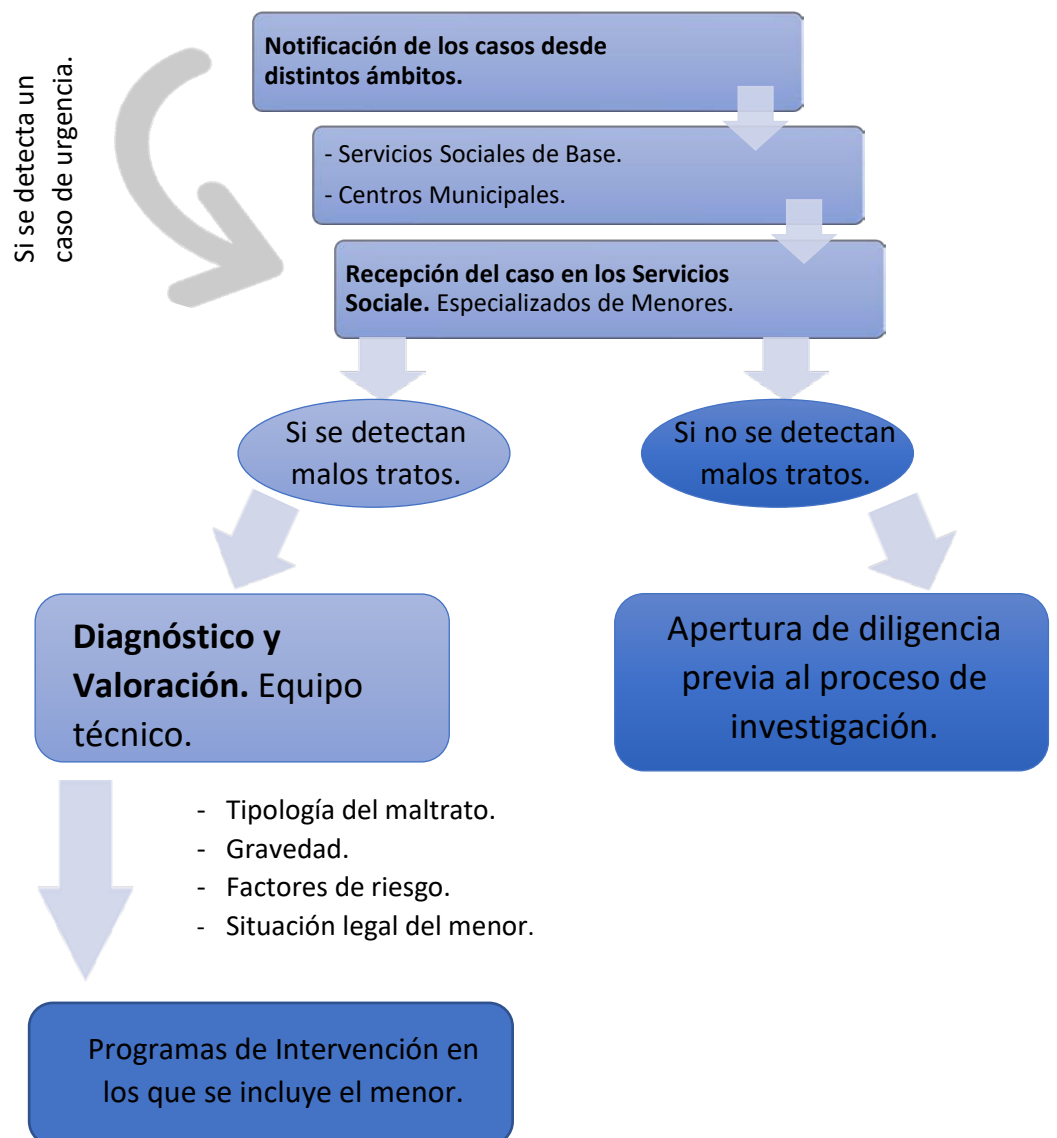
Si se detecta un caso de urgencia.

**Notificación de los casos desde distintos ámbitos.**

- Servicios Sociales de Base.
- Centros Municipales.

**Recepción del caso en los Servicios Sociale.** Especializados de Menores.

Si se detectan malos tratos.

Si no se detectan malos tratos.

**Diagnóstico y Valoración.** Equipo técnico.

- Tipología del maltrato.
- Gravedad.
- Factores de riesgo.
- Situación legal del menor.

Apertura de diligencia previa al proceso de investigación.

Programas de Intervención en los que se incluye el menor.